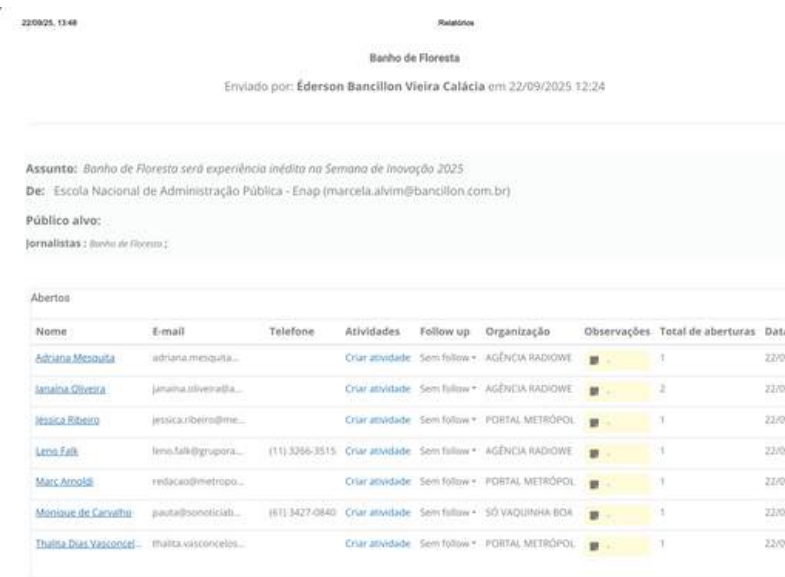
22/09/25, 13:48

Relatórios

Banho de Floresta

Enviado por: Éderson Bancillon Vieira Calácia em 22/09/2025 12:24

Assunto: Banho de Floresta será experiência inédita na Semana de Inovação 2025

De: Escola Nacional de Administração Pública - Enap (marcela.alvim@bancillon.com.br)

Público alvo:

Jornalistas : Banho de Floresta ;

Abertos

| Nome | E-mail | Telefone | Atividades | Follow up | Organização | Observações | Total de aberturas | Dat |
|---|---|---|---|---|---|---|---|---|
| Adriana Mesquita | adriana.mesquita... | | Criar atividade | Sem follow | AGÊNCIA RADIOWE | - | 1 | 22/0 |
| Janaina Oliveira | janaina.oliveira@a... | | Criar atividade | Sem follow | AGÊNCIA RADIOWE | - | 2 | 22/0 |
| Jessica Ribeiro | jessica.ribeiro@me... | | Criar atividade | Sem follow | PORTAL METRÓPOL | - | 1 | 22/0 |
| Leno Falk | leno.falk@grupora... | (11) 3266-3515 | Criar atividade | Sem follow | AGÊNCIA RADIOWE | - | 1 | 22/0 |
| Marc Arnoldi | redacao@metropo... | | Criar atividade | Sem follow | PORTAL METRÓPOL | - | 1 | 22/0 |
| Monique de Carvalho | pauta@sonoticiab... | (61) 3427-0840 | Criar atividade | Sem follow | SÓ VAQUINHA BOA | - | 1 | 22/0 |
| Thalita Dias Vasconcel... | thalita.vasconcelos... | | Criar atividade | Sem follow | PORTAL METRÓPOL | - | 1 | 22/0 |